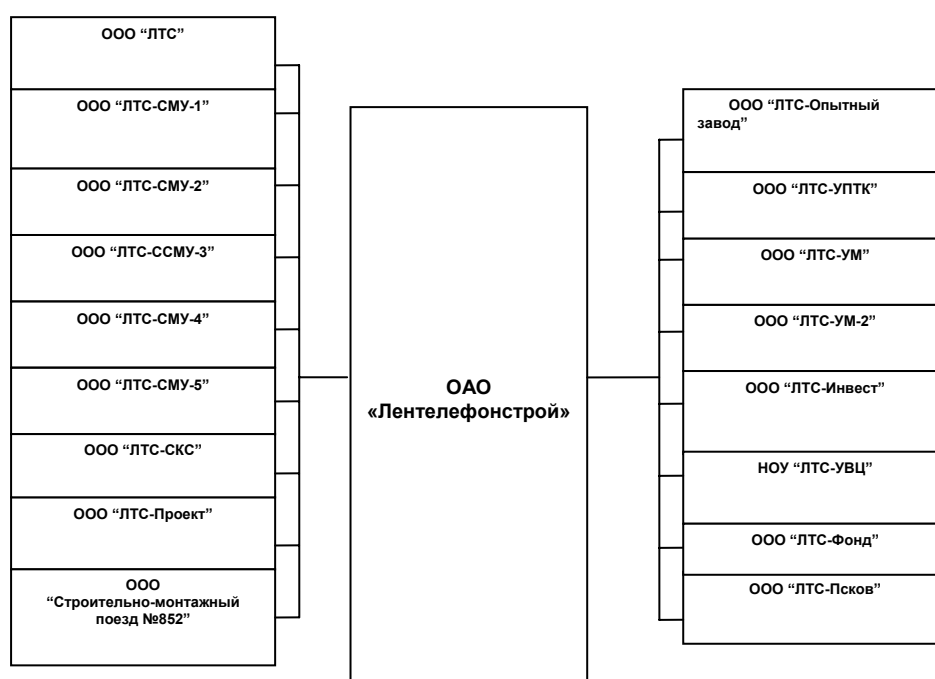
ООО "ЛТС"

ООО "ЛТС-СМУ-1"

ООО "ЛТС-СМУ-2"

ООО "ЛТС-ССМУ-3"

ООО "ЛТС-СМУ-4"

ООО "ЛТС-СМУ-5"

ООО "ЛТС-СКС"

ООО "ЛТС-Проект"

ООО "Строительно-монтажный поезд №852"

ОАО «Лентелефонстрой»

ООО "ЛТС-Опытный завод"

ООО "ЛТС-УПТК"

ООО "ЛТС-УМ"

ООО "ЛТС-УМ-2"

ООО "ЛТС-Инвест"

НОУ "ЛТС-УВЦ"

ООО "ЛТС-Фонд"

ООО "ЛТС-Псков"